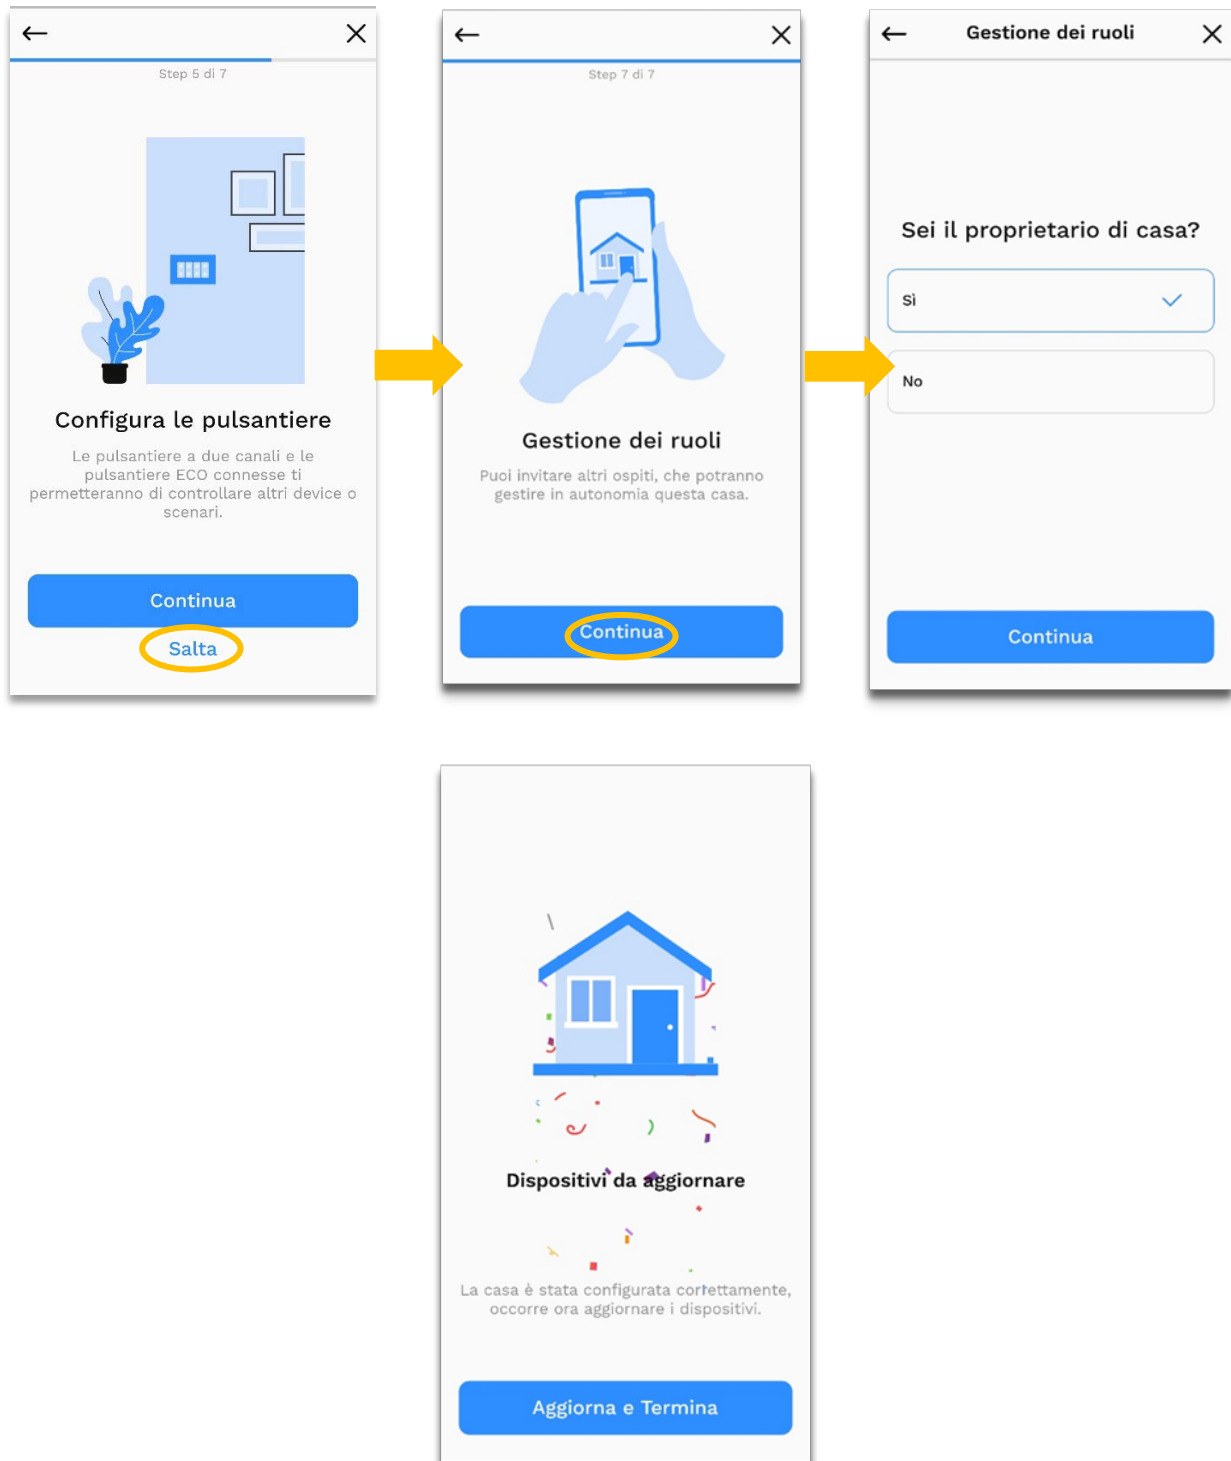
←
×
Step 5 di 7

Configura le pulsantiere

Le pulsantiere a due canali e le pulsantiere ECO connesse ti permetteranno di controllare altri device o scenari.

Continua

Salta

←
×
Step 7 di 7

Gestione dei ruoli

Puoi invitare altri ospiti, che potranno gestire in autonomia questa casa.

Continua

←
Gestione dei ruoli
×

Sei il proprietario di casa?

Sì

No

Continua

Dispositivi da aggiornare

La casa è stata configurata correttamente, occorre ora aggiornare i dispositivi.

Aggiorna e Termina